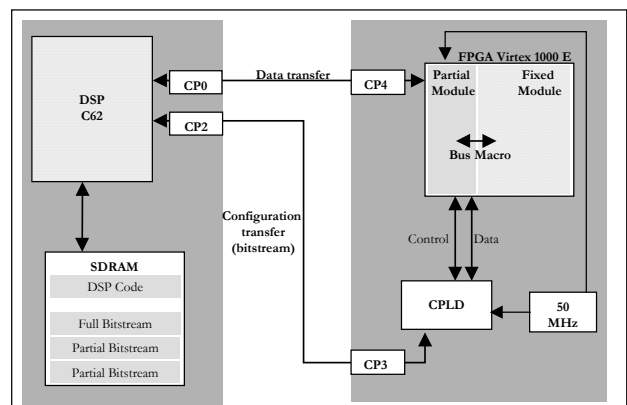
DSP
C62

CP0

CP2

Data transfer

CP4

FPGA Virtex 1000 E

Partial Module

Fixed Module

Bus Macro

Configuration transfer (bitstream)

Control

Data

SDRAM

DSP Code

Full Bitstream

Partial Bitstream

Partial Bitstream

CPLD

50 MHz

CP3